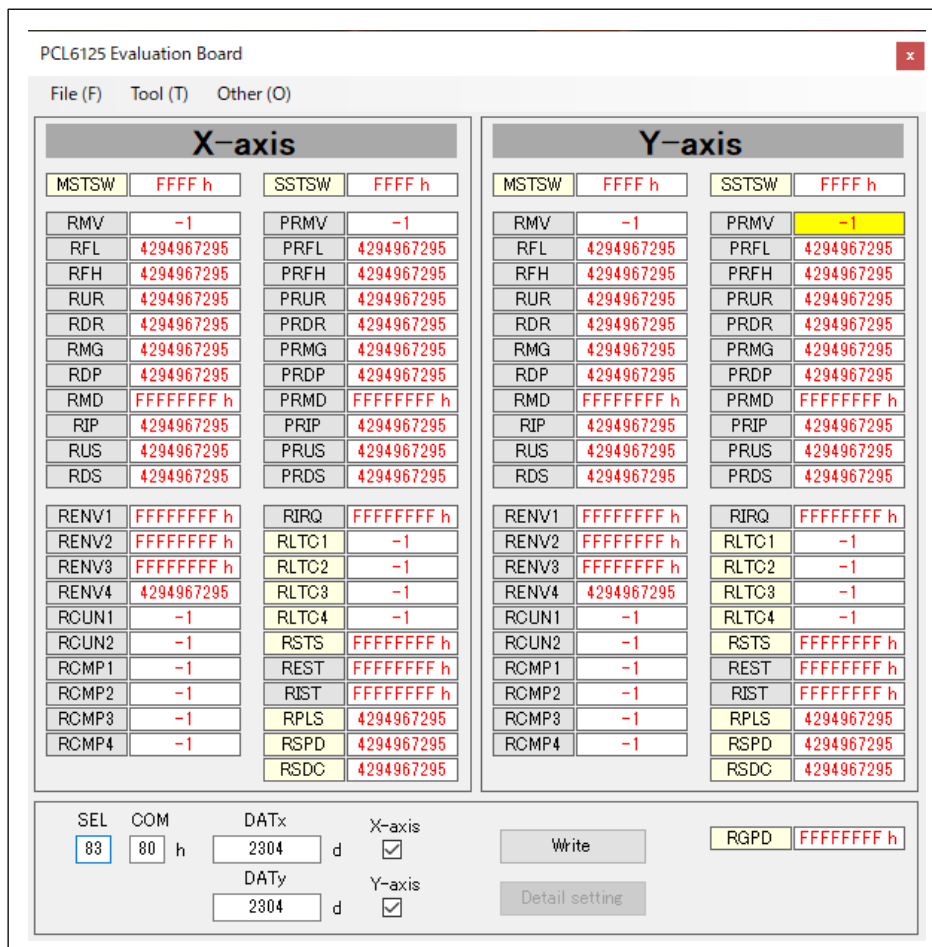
PCL6125 Evaluation Board

x

File (F) Tool (T) Other (O)

X-axis

| MSTSW | FFFF h | SSTSW | FFFF h |
|---|---|---|---|
| RMV | -1 | PRMV | -1 |
| RFL | 4294967295 | PRFL | 4294967295 |
| RFH | 4294967295 | PRFH | 4294967295 |
| RUR | 4294967295 | PRUR | 4294967295 |
| RDR | 4294967295 | PRDR | 4294967295 |
| RMG | 4294967295 | PRMG | 4294967295 |
| RDP | 4294967295 | PRDP | 4294967295 |
| RMD | FFFFFFFF h | PRMD | FFFFFFFF h |
| RIP | 4294967295 | PRIP | 4294967295 |
| RUS | 4294967295 | PRUS | 4294967295 |
| RDS | 4294967295 | PRDS | 4294967295 |
| RENV1 | FFFFFFFF h | RIRQ | FFFFFFFF h |
| RENV2 | FFFFFFFF h | RLTC1 | -1 |
| RENV3 | FFFFFFFF h | RLTC2 | -1 |
| RENV4 | 4294967295 | RLTC3 | -1 |
| RCUN1 | -1 | RLTC4 | -1 |
| RCUN2 | -1 | RSTS | FFFFFFFF h |
| RCMP1 | -1 | REST | FFFFFFFF h |
| RCMP2 | -1 | RIST | FFFFFFFF h |
| RCMP3 | -1 | RPLS | 4294967295 |
| RCMP4 | -1 | RSPD | 4294967295 |
| | | RSDC | 4294967295 |

Y-axis

| MSTSW | FFFF h | SSTSW | FFFF h |
|---|---|---|---|
| RMV | -1 | PRMV | -1 |
| RFL | 4294967295 | PRFL | 4294967295 |
| RFH | 4294967295 | PRFH | 4294967295 |
| RUR | 4294967295 | PRUR | 4294967295 |
| RDR | 4294967295 | PRDR | 4294967295 |
| RMG | 4294967295 | PRMG | 4294967295 |
| RDP | 4294967295 | PRDP | 4294967295 |
| RMD | FFFFFFFF h | PRMD | FFFFFFFF h |
| RIP | 4294967295 | PRIP | 4294967295 |
| RUS | 4294967295 | PRUS | 4294967295 |
| RDS | 4294967295 | PRDS | 4294967295 |
| RENV1 | FFFFFFFF h | RIRQ | FFFFFFFF h |
| RENV2 | FFFFFFFF h | RLTC1 | -1 |
| RENV3 | FFFFFFFF h | RLTC2 | -1 |
| RENV4 | 4294967295 | RLTC3 | -1 |
| RCUN1 | -1 | RLTC4 | -1 |
| RCUN2 | -1 | RSTS | FFFFFFFF h |
| RCMP1 | -1 | REST | FFFFFFFF h |
| RCMP2 | -1 | RIST | FFFFFFFF h |
| RCMP3 | -1 | RPLS | 4294967295 |
| RCMP4 | -1 | RSPD | 4294967295 |
| | | RSDC | 4294967295 |

SEL 83 COM 80 h DATx 2304 d X-axis DATy 2304 d Y-axis

Write

Detail setting

RGPD FFFFFFFF h